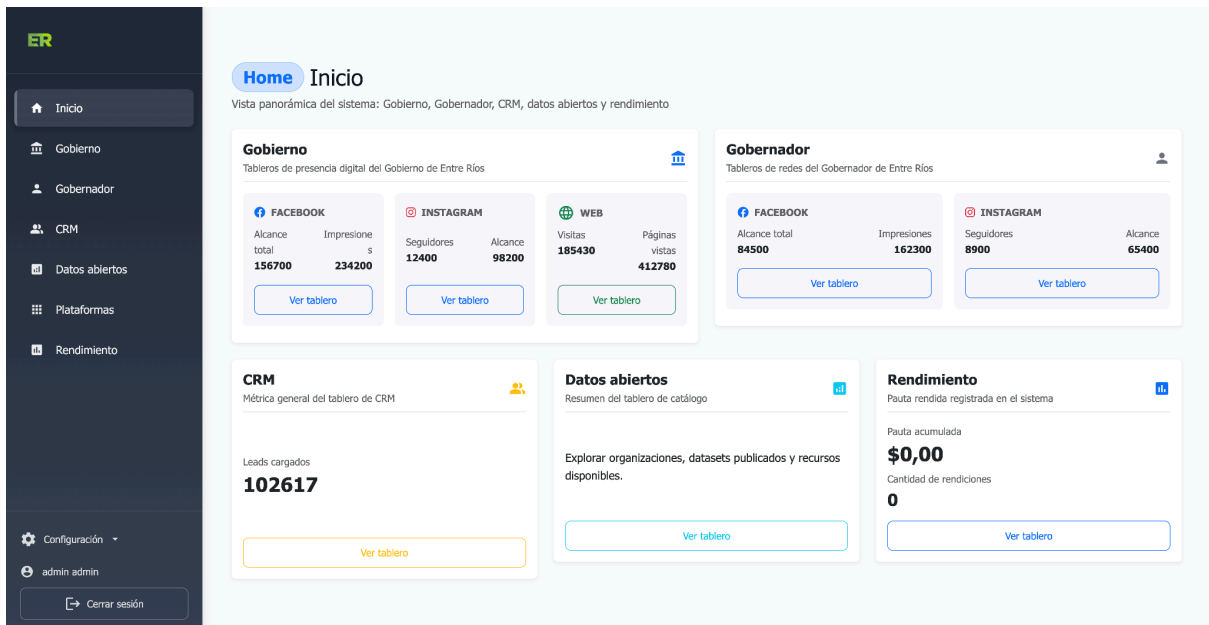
ER

Inicio
Gobierno
Gobernador
CRM
Datos abiertos
Plataformas
Rendimiento

Configuración
admin admin
Cerrar sesión

Home Inicio
Vista panorámica del sistema: Gobierno, Gobernador, CRM, datos abiertos y rendimiento

Gobierno
Tableros de presencia digital del Gobierno de Entre Ríos

FACEBOOK
Alcance total 156700
Impresiones 234200
Ver tablero

INSTAGRAM
Seguidores 12400
Alcance 98200
Ver tablero

WEB
Visitas 185430
Páginas vistas 412780
Ver tablero

Gobernador
Tableros de redes del Gobernador de Entre Ríos

FACEBOOK
Alcance total 84500
Impresiones 162300
Ver tablero

INSTAGRAM
Seguidores 8900
Alcance 65400
Ver tablero

CRM
Métrica general del tablero de CRM
Leads cargados
102617
Ver tablero

Datos abiertos
Resumen del tablero de catálogo
Explorar organizaciones, datasets publicados y recursos disponibles.
Ver tablero

Rendimiento
Pauta rendida registrada en el sistema
Pauta acumulada
$0,00
Cantidad de rendiciones
0
Ver tablero